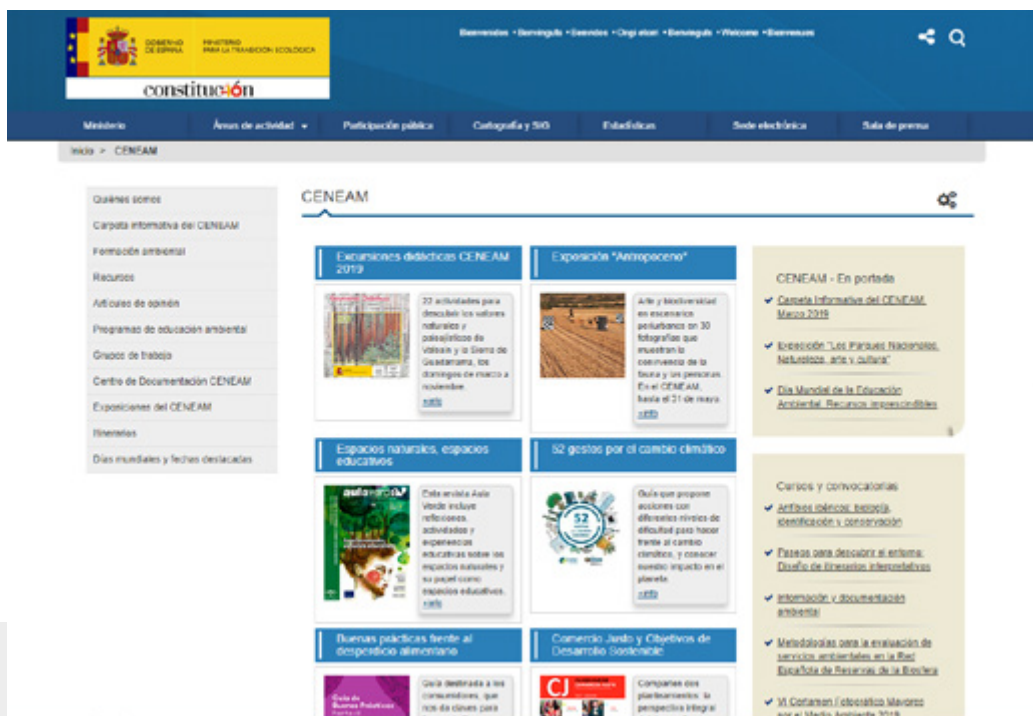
GOBIERNO DE ESPAÑA MINISTERIO PARA LA TRANSICIÓN ECOLÓGICA

constitución

Bienvenidos • Benvinguts • Benvidos • Ongi etorri • Benvinguts • Welcome • Bienvenues

Ministerio | Áreas de actividad | Participación pública | Cartografía y SIG | Estadísticas | Sede electrónica | Sala de prensa

Inicio > CENEAM

Quiénes somos
Carpeta informativa del CENEAM
Formación ambiental
Recursos
Artículos de opinión
Programas de educación ambiental
Grupos de trabajo
Centro de Documentación CENEAM
Exposiciones del CENEAM
Itinerarios
Días mundiales y fechas destacadas

CENEAM

Excursiones didácticas CENEAM 2019

22 actividades para descubrir los valores naturales y paisajísticos de Valsaín y la Sierra de Guadarrama, los domingos de marzo a noviembre.
+info

Exposición "Antropoceno"

Arte y biodiversidad en escenarios periurbanos en 30 fotografías que muestran la convivencia de la fauna y las personas. En el CENEAM, hasta el 31 de mayo.
+info

Espacios naturales, espacios educativos

Este revista Aula Verde incluye reflexiones, actividades y experiencias educativas sobre los espacios naturales y su papel como espacios educativos.
+info

52 gestos por el cambio climático

Guía que propone acciones con diferentes niveles de dificultad para hacer frente al cambio climático, y conocer nuestro impacto en el planeta.
+info

Buenas prácticas frente al desperdicio alimentario

Guía destinada a los consumidores, que nos da claves para

Comercio Justo y Objetivos de Desarrollo Sostenible

Compartes dos planteamientos: la perspectiva integral

CENEAM - En portada

Carpeta Informativa del CENEAM Marzo 2019

Exposición "Los Parques Nacionales. Naturaleza, arte y cultura"

Día Mundial de la Educación Ambiental. Recursos imprescindibles

Cursos y convocatorias

Anfibios ibéricos: biología, identificación y conservación

Paseos para descubrir el entorno: Diseño de itinerarios interpretativos

Información y documentación ambiental

Metodologías para la evaluación de servicios ambientales en la Red Española de Reservas de la Biosfera

VI Certamen Fotográfico Mayores por el Medio Ambiente 2019